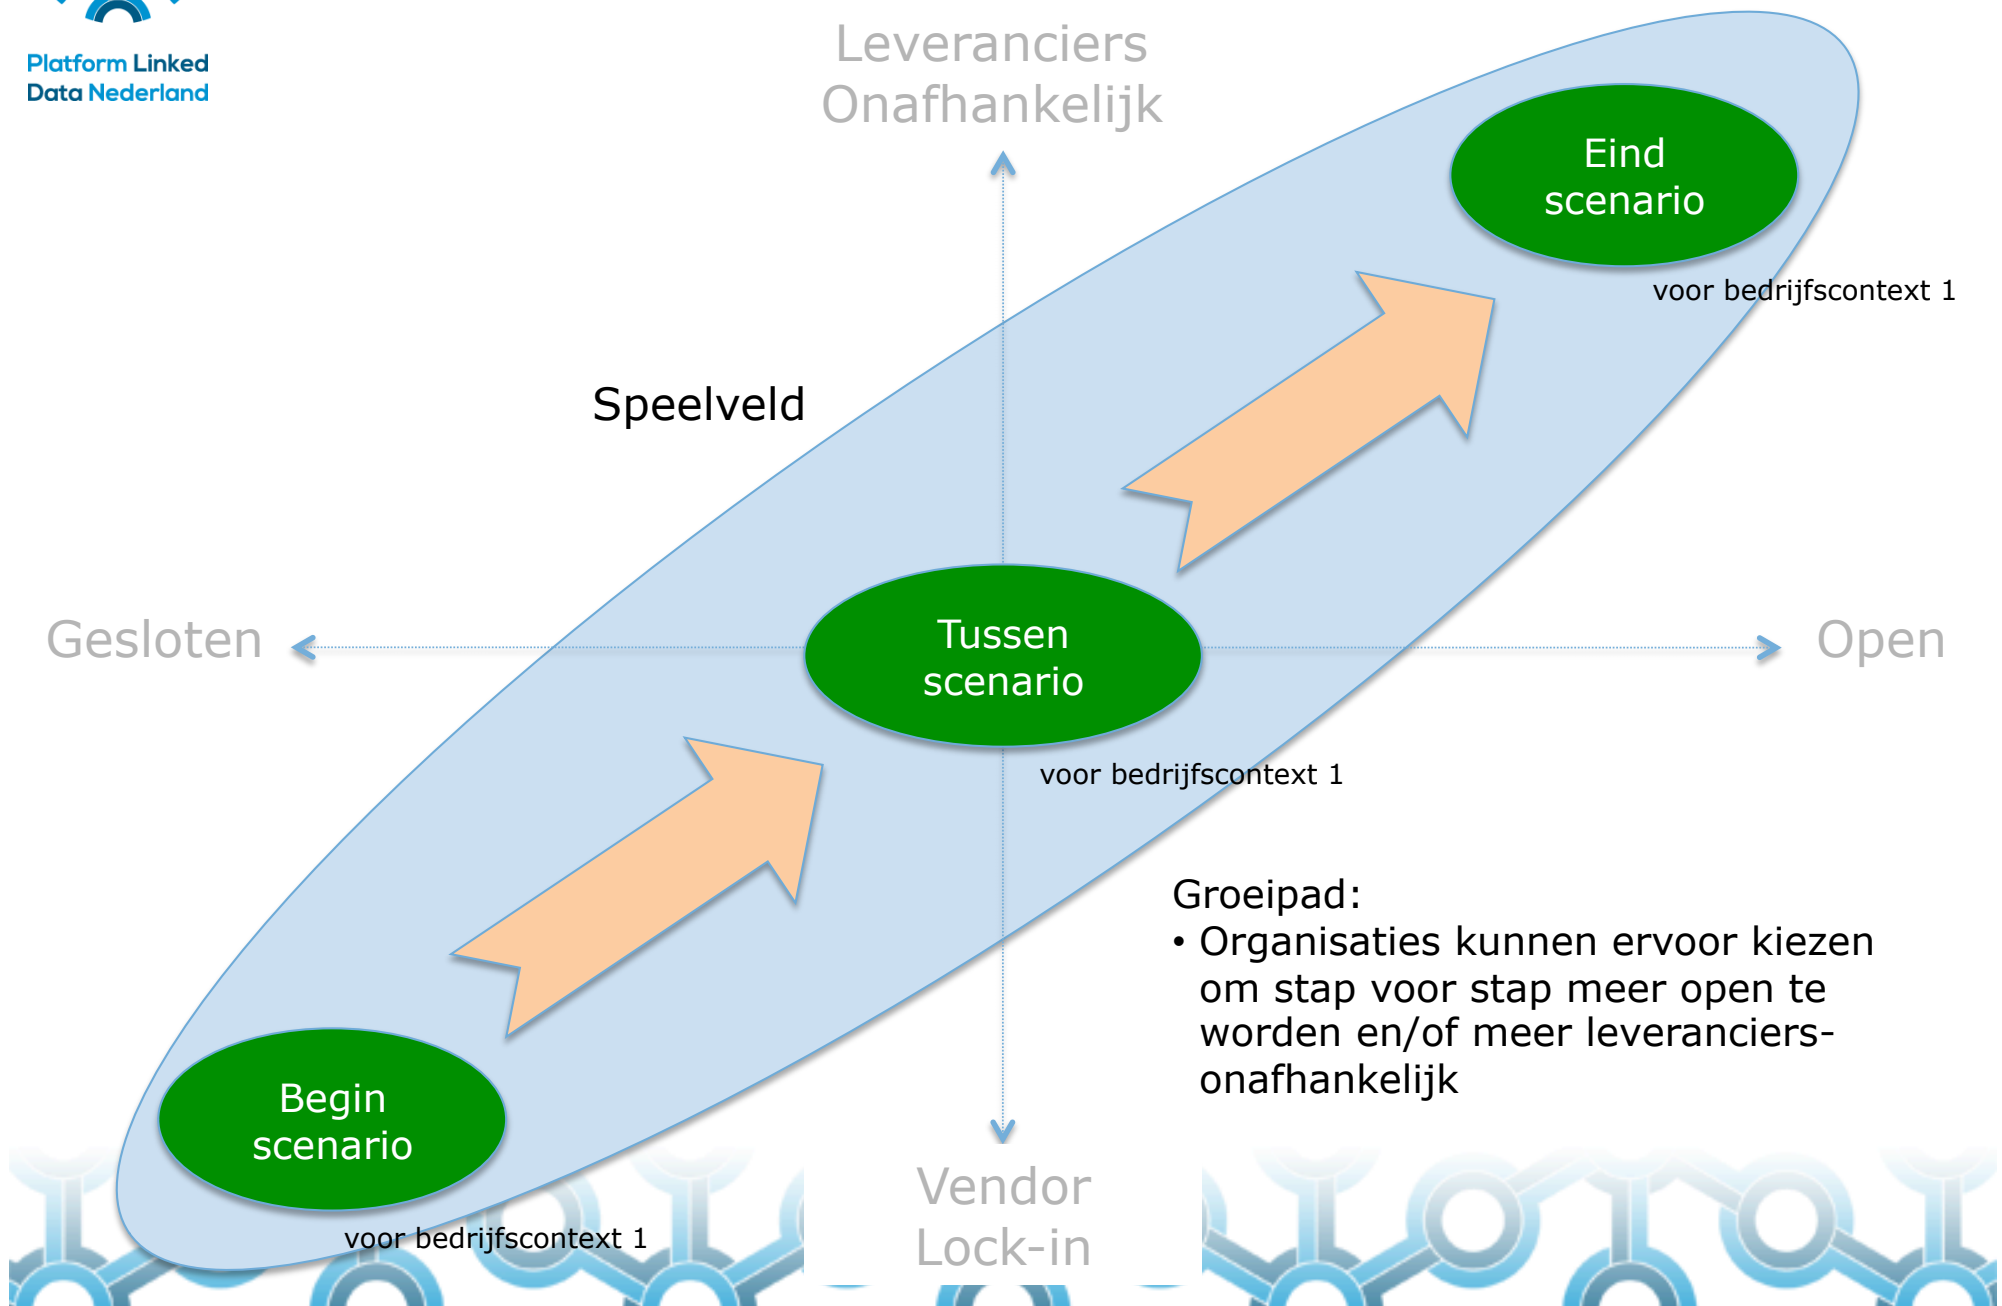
Platform Linked Data Nederland

Leveranciers Onafhankelijk

Eind scenario

voor bedrijfscontext 1

Speelveld

Gesloten

Tussen scenario

Open

voor bedrijfscontext 1

Groeipad:
• Organisaties kunnen ervoor kiezen om stap voor stap meer open te worden en/of meer leveranciers-onafhankelijk

Begin scenario

voor bedrijfscontext 1

Vendor Lock-in